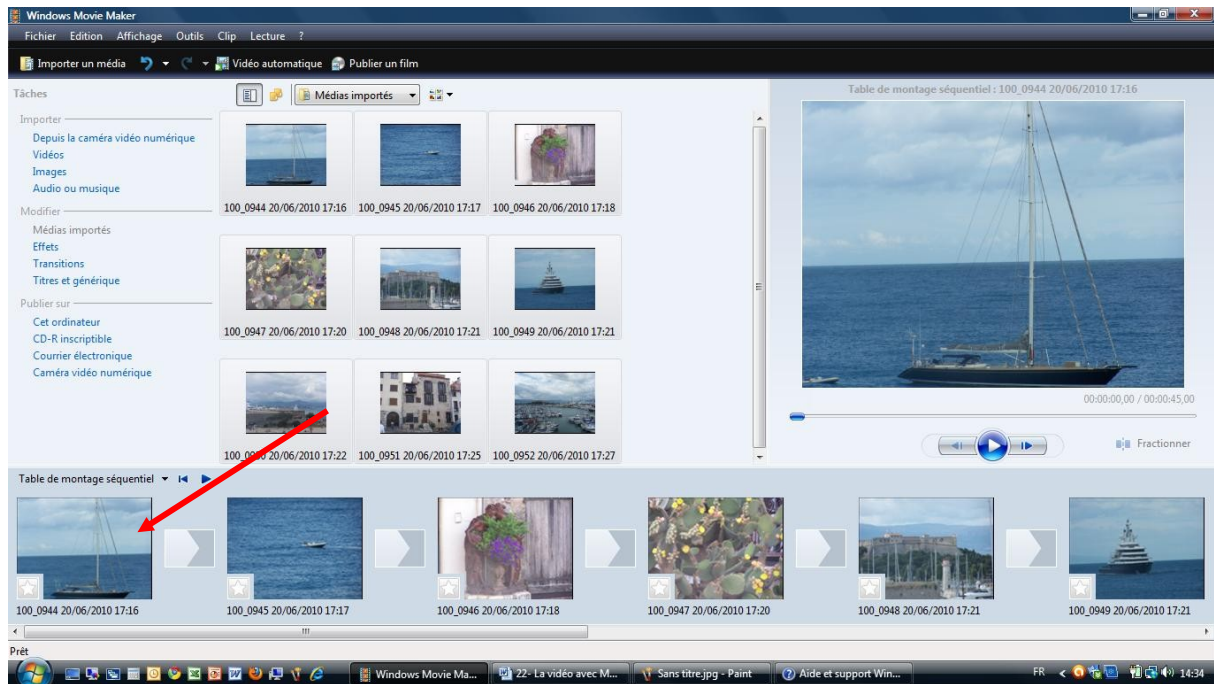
Windows Movie Maker

Fichier Edition Affichage Outils Clip Lecture ?

Importer un média Vidéo automatique Publier un film

Tâches

Médias importés

Importer
Depuis la caméra vidéo numérique
Vidéos
Images
Audio ou musique

Modifier
Médias importés
Effets
Transitions
Titres et générique

Publier sur
Cet ordinateur
CD-R inscriptible
Courrier électronique
Caméra vidéo numérique

100_0944 20/06/2010 17:16
100_0945 20/06/2010 17:17
100_0946 20/06/2010 17:18
100_0947 20/06/2010 17:20
100_0948 20/06/2010 17:21
100_0949 20/06/2010 17:21
100_0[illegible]0 20/06/2010 17:22
100_0951 20/06/2010 17:25
100_0952 20/06/2010 17:27

Table de montage séquentiel : 100_0944 20/06/2010 17:16

00:00:00,00 / 00:00:45,00

Fractionner

Table de montage séquentiel

100_0944 20/06/2010 17:16
100_0945 20/06/2010 17:17
100_0946 20/06/2010 17:18
100_0947 20/06/2010 17:20
100_0948 20/06/2010 17:21
100_0949 20/06/2010 17:21

Prêt

Windows Movie Ma... 22- La vidéo avec M... Sans titre.jpg - Paint Aide et support Win...

FR 14:34